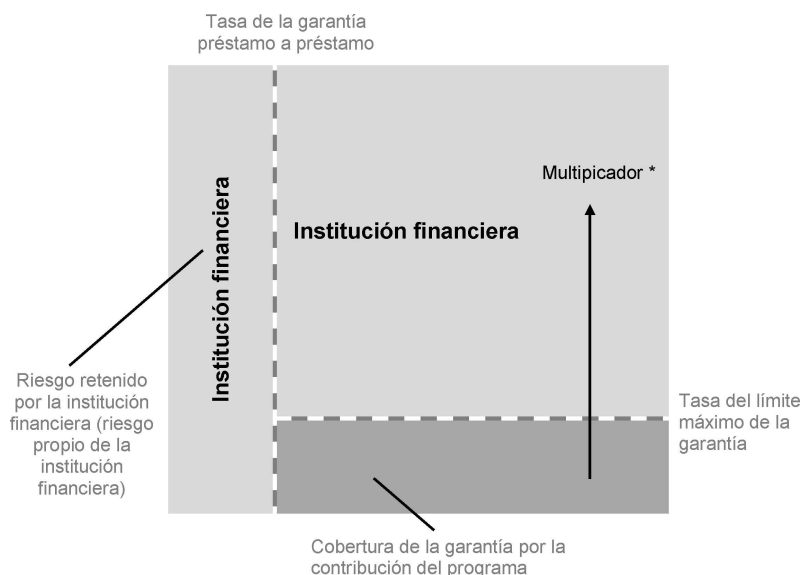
Tasa de la garantía préstamo a préstamo

Institución financiera

Multipicador *

Institución financiera

Riesgo retenido por la institución financiera (riesgo propio de la institución financiera)

Tasa del límite máximo de la garantía

Cobertura de la garantía por la contribución del programa